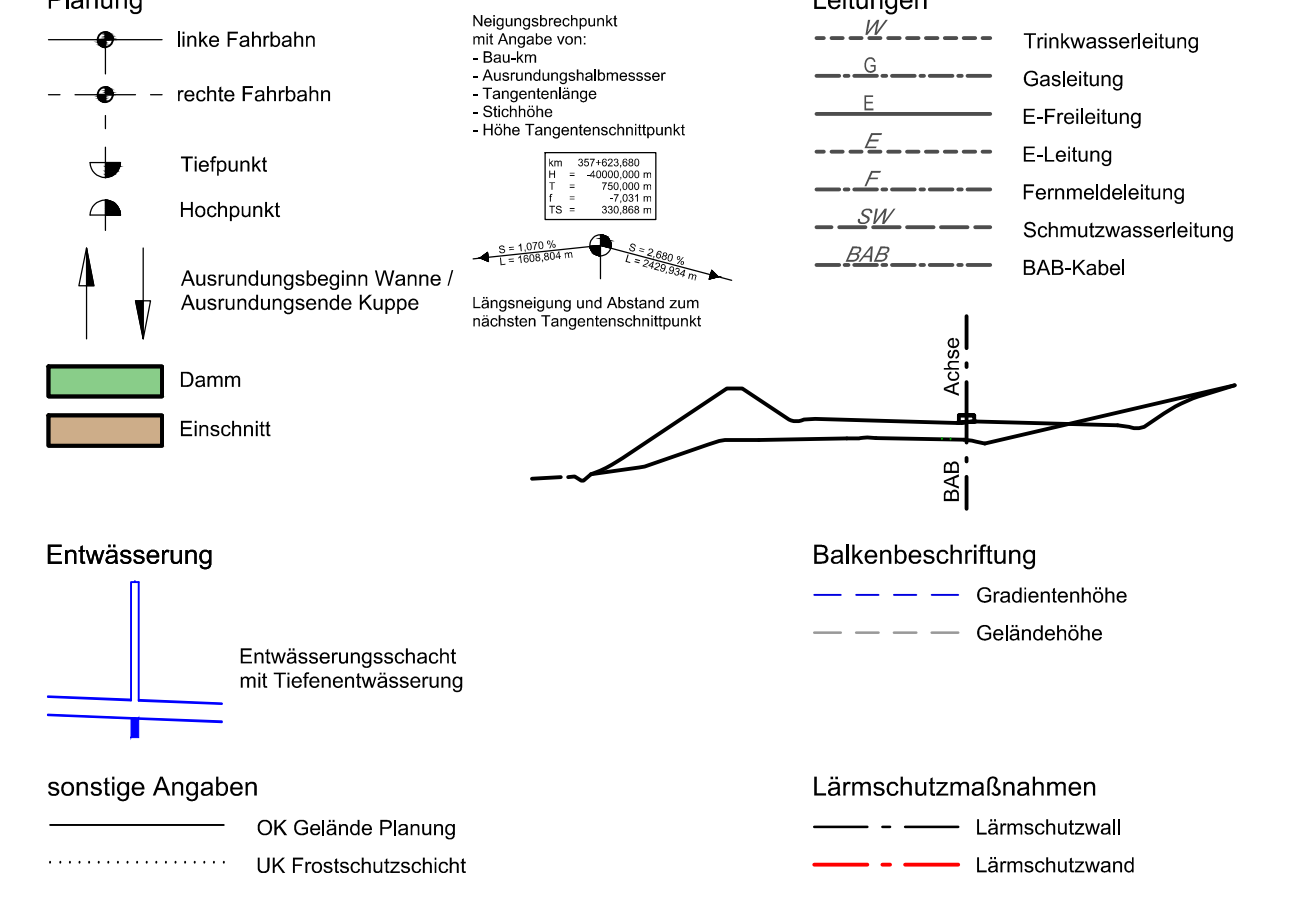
Planung

linke Fahrbahn

rechte Fahrbahn

Tiefpunkt

Hochpunkt

Ausrundungsbeginn Wanne / Ausrundungsende Kuppe

Damm

Einschnitt

Neigungsbrechpunkt
mit Angabe von:
- Bau-km
- Ausrundungshalbmessser
- Tangentenlänge
- Stichhöhe
- Höhe Tangentenschnittpunkt

| km | 357+623,680 |
|---|---|
| H = | -40000,000 m |
| T = | 750,000 m |
| f = | -7,031 m |
| TS = | 330,868 m |

S = 1,070 %
L = 1608,804 m
S = 2,680 %
L = 2429,934 m

Längsneigung und Abstand zum nächsten Tangentenschnittpunkt

Leitungen

W Trinkwasserleitung
G Gasleitung
E E-Freileitung
E E-Leitung
F Fernmeldeleitung
SW Schmutzwasserleitung
BAB BAB-Kabel

Achse

BAB

Entwässerung

Entwässerungsschacht mit Tiefenentwässerung

Balkenbeschriftung

Gradientenhöhe

Geländehöhe

sonstige Angaben

OK Gelände Planung

UK Frostschutzschicht

Lärmschutzmaßnahmen

Lärmschutzwall

Lärmschutzwand